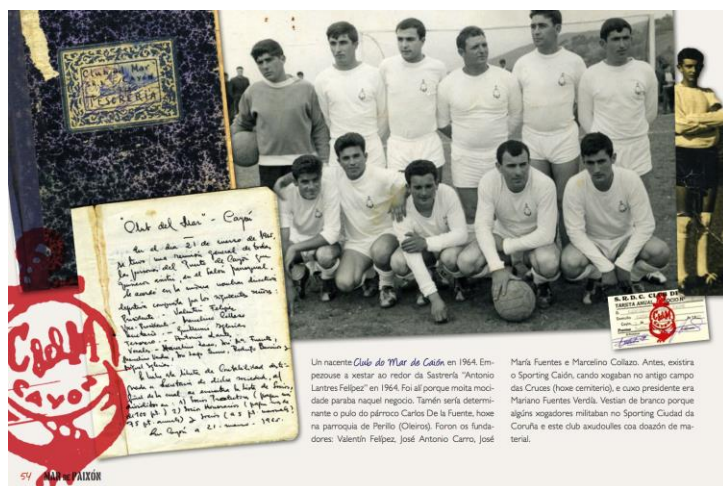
Club de Mar Pescería

"Club del Mar" - Caión

En el día 21 de marzo de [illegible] se reunen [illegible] de Caión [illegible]

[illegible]

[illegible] Caión a 21 marzo 1964.

CdeM Caión

S.R.D.C. CLUB DE MAR TARJETA ANUAL

Un nacente Clube do Mar de Caión en 1964. Empezouse a xestar ao redor da Sastrería "Antonio Lantres Felpez" en 1964. Foi alí porque moita mocidade paraba naquel negocio. Tamén sería determinante o pulo do párroco Carlos De la Fuente, hoxe na parroquia de Perillo (Oleiros). Foron os fundadores: Valentín Felpez, José Antonio Carro, José María Fuentes e Marcelino Collazo. Antes, existira o Sporting Caión, cando xogaban no antigo campo das Cruces (hoxe cemiterio), e cuxo presidente era Mariano Fuentes Verdía. Vestían de branco porque algúns xogadores militaban no Sporting Ciudad da Coruña e este club axudoulles coa doazón de material.

54 MAR de PAIXÓN